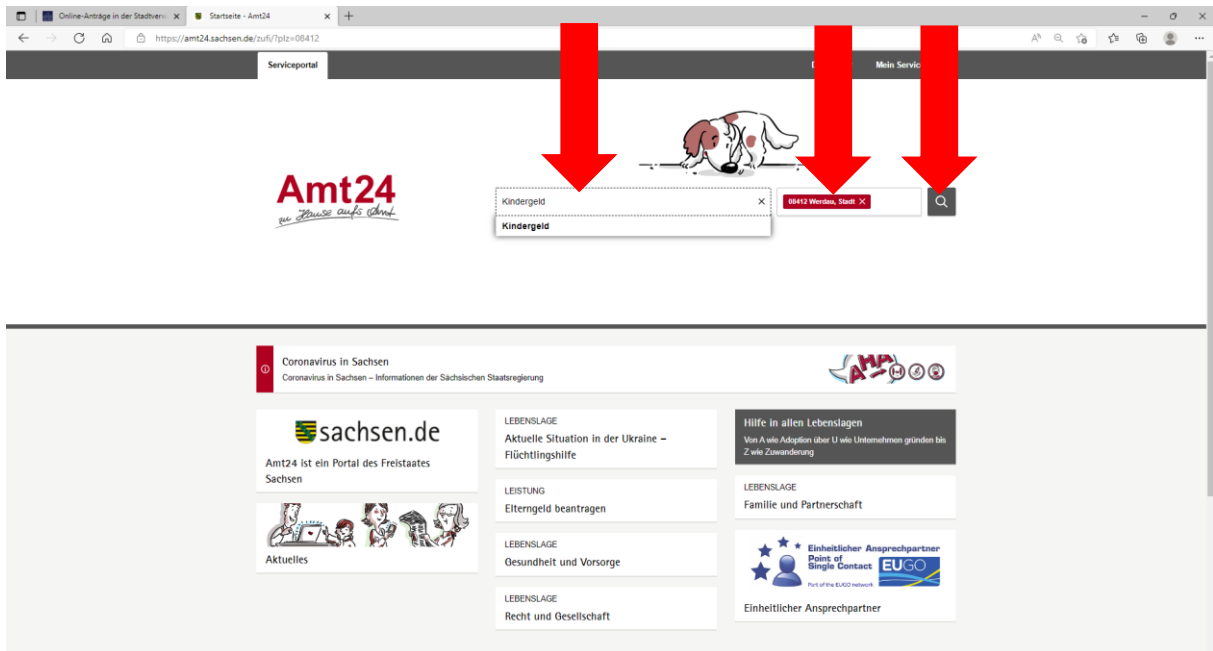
Online-Anträge in der Stadtverw ×
Startseite - Amt24 ×
+

https://amt24.sachsen.de/zufi/?plz=08412

Serviceportal
D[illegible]
Mein Servic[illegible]

Amt24
zu Hause aufs Amt

Kindergeld ×
Kindergeld

08412 Werdau, Stadt ×

Coronavirus in Sachsen
Coronavirus in Sachsen – Informationen der Sächsischen Staatsregierung

AHA

sachsen.de
Amt24 ist ein Portal des Freistaates Sachsen

LEBENSLAGE
Aktuelle Situation in der Ukraine – Flüchtlingshilfe

Hilfe in allen Lebenslagen
Von A wie Adoption über U wie Unternehmen gründen bis Z wie Zuwanderung

LEISTUNG
Elterngeld beantragen

LEBENSLAGE
Familie und Partnerschaft

Aktuelles

LEBENSLAGE
Gesundheit und Vorsorge

Einheitlicher Ansprechpartner
Point of Single Contact
EUGO
Part of the EUGO network

LEBENSLAGE
Recht und Gesellschaft

Einheitlicher Ansprechpartner